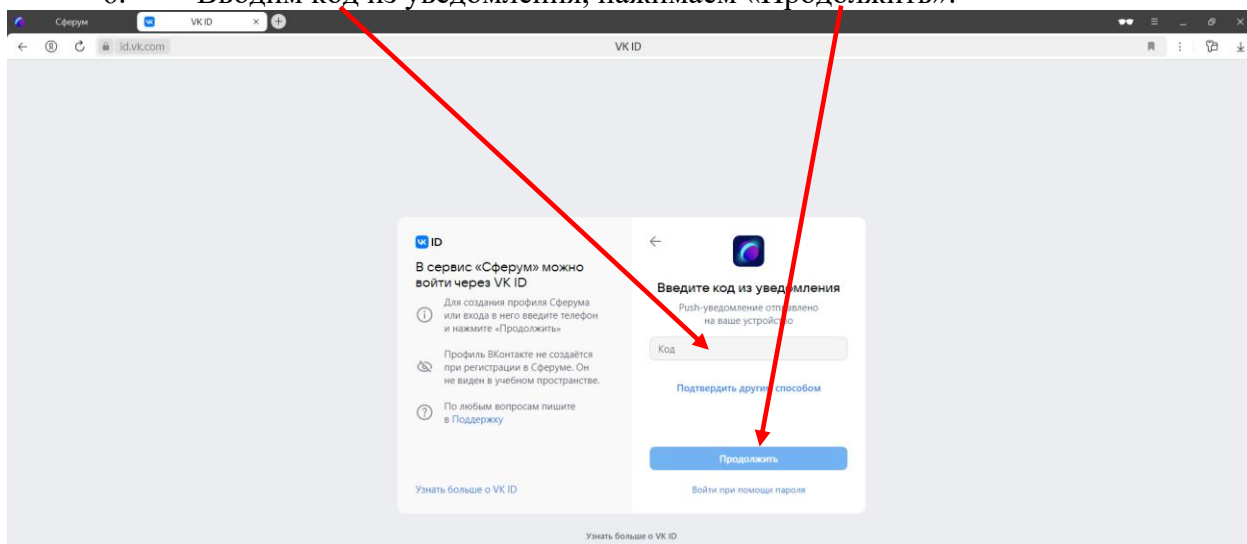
6. Вводим код из уведомления, нажимаем «Продолжить».

Сферум
VK ID
id.vk.com
VK ID

VK ID
В сервис «Сферум» можно войти через VK ID
Для создания профиля Сферума или входа в него введите телефон и нажмите «Продолжить»
Профиль ВКонтакте не создаётся при регистрации в Сферуме. Он не виден в учебном пространстве.
По любым вопросам пишите в Поддержку
Узнать больше о VK ID

Введите код из уведомления
Push-уведомление отправлено на ваше устройство
Код
Подтвердить другим способом
Продолжить
Войти при помощи пароля

Узнать больше о VK ID